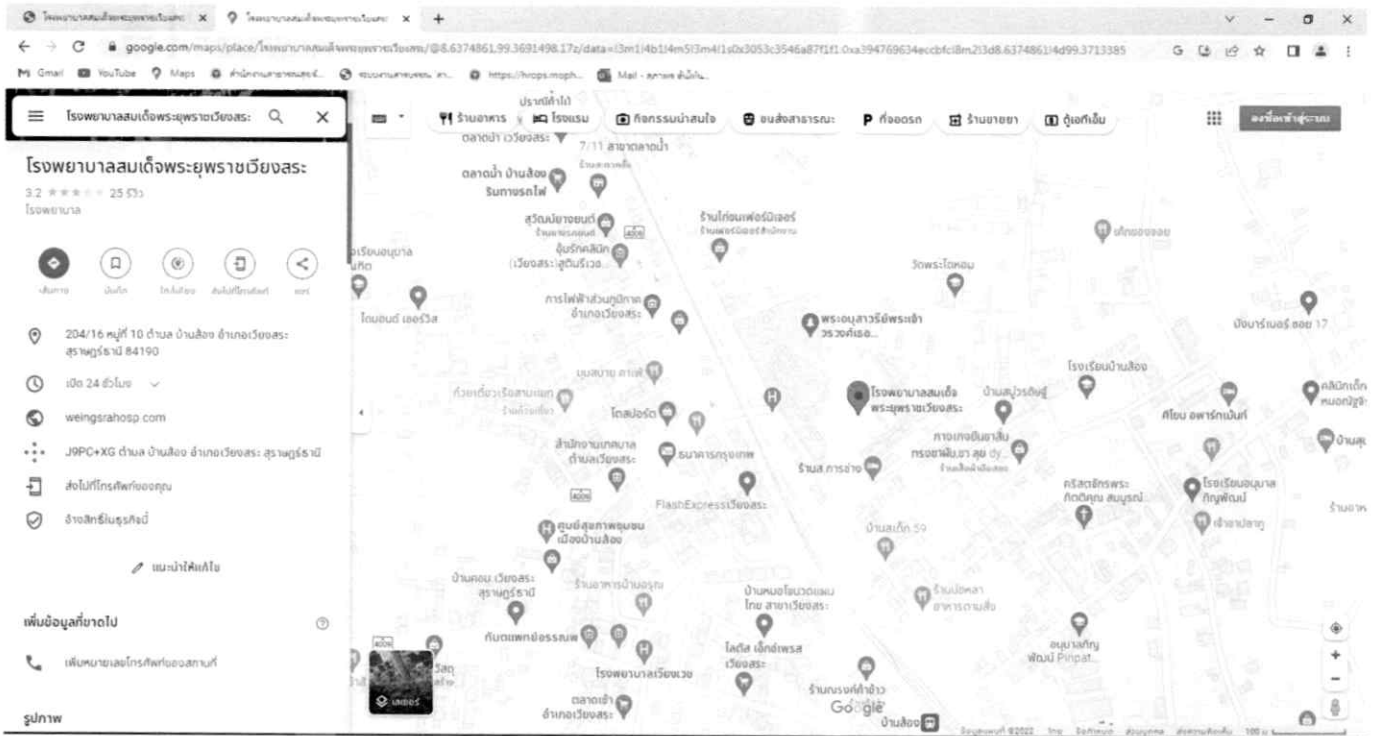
google.com/maps/place/โรงพยาบาลสมเด็จพระยุพราชเวียงสระ/@8.6374861,99.3691498,17z/data=!3m1!4b1!4m5!3m4!1s0x3053c3546a87f1f1:0xa394769634ecbfc8!8m2!3d8.6374861!4d99.3713385

M Gmail YouTube Maps

โรงพยาบาลสมเด็จพระยุพราชเวียงสระ

ร้านอาหาร โรงแรม กิจกรรมน่าสนใจ ขนส่งสาธารณะ ที่จอดรถ ร้านขายยา ตู้เอทีเอ็ม

ลงชื่อเข้าสู่ระบบ

โรงพยาบาลสมเด็จพระยุพราชเวียงสระ

3.2 ★★★☆☆ 25 รีวิว

โรงพยาบาล

เส้นทาง บันทึก ใกล้เคียง ส่งไปยังโทรศัพท์ แชร์

204/16 หมู่ที่ 10 ตำบล บ้านส้อง อำเภอเวียงสระ สุราษฎร์ธานี 84190

เปิด 24 ชั่วโมง

weingsrahosp.com

J9PC+XG ตำบล บ้านส้อง อำเภอเวียงสระ สุราษฎร์ธานี

ส่งไปที่โทรศัพท์ของคุณ

อ้างสิทธิ์ในธุรกิจนี้

แนะนำให้แก้ไข

เพิ่มข้อมูลที่ขาดไป

เพิ่มหมายเลขโทรศัพท์ของสถานที่

รูปภาพ

ตลาดน้ำ บ้านส้อง รับทานรถไฟ

7/11 สาขาตลาดน้ำ

สุวัฒน์ยานยนต์

ร้านไก่ชนเฟอร์นิเจอร์

อุ่นรักคลินิก (เวียงสระ) สูตินรีเวช

วัดพระโอหอม

การไฟฟ้าส่วนภูมิภาค อำเภอเวียงสระ

พระอนุสาวรีย์พระเจ้าวรวงศ์เธอ...

โรงพยาบาลสมเด็จพระยุพราชเวียงสระ

บ้านสบายดี

โรงเรียนบ้านส้อง

โฮมพัฒนา

โรงพยาบาลเวียงสระ

ธนาคารกรุงเทพ

สำนักงานเทศบาล ตำบลเวียงสระ

ร้านส การช่าง

FlashExpressเวียงสระ

ศูนย์สุขภาพชุมชน เมืองบ้านส้อง

บ้านเด็ก 59

คริสตจักรพระกิตติคุณ สมบูรณ์

โรงเรียนอนุบาลกัญพัฒน์

ศิโยน อพาร์ทเม้นท์

ปัญญาวดี ซอย 17

บ้านหมอโยนวดแผนไทย สาขาเวียงสระ

กับตนแพทย์ธรรม

โลตัส เอ็กซ์เพรส เวียงสระ

ร้านเบงกิตข้าว

อนุบาลกัญพัฒน์ Pinpat...

ตลาดเช้า อำเภอเวียงสระ

บ้านส้อง

เลเยอร์

Google

ข้อมูลแผนที่ ©2022